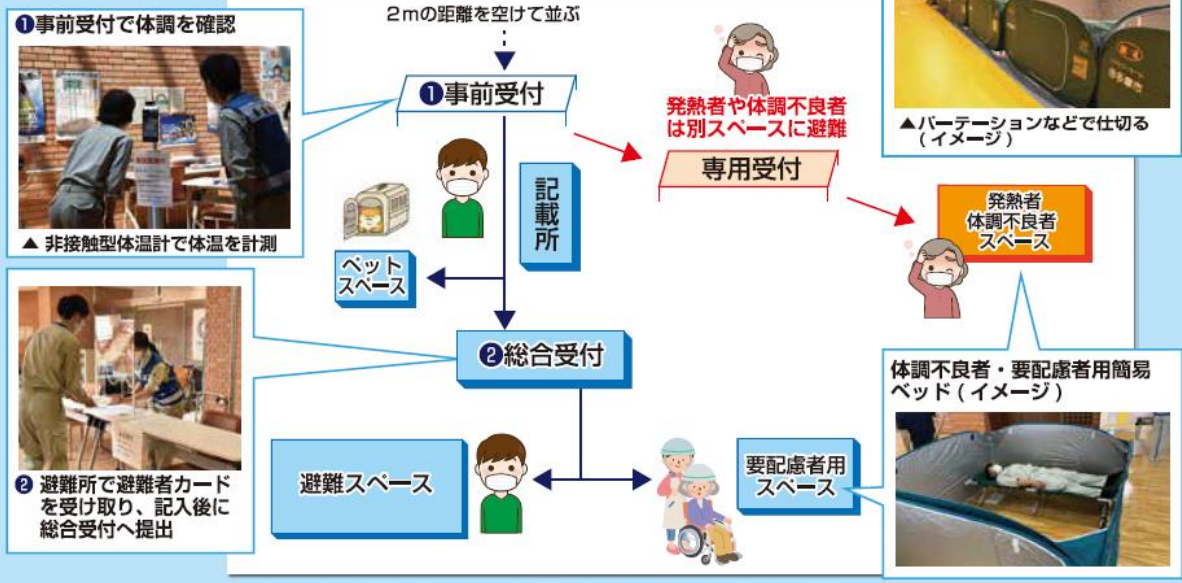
❶事前受付で体調を確認

▲ 非接触型体温計で体温を計測

2mの距離を空けて並ぶ

❶事前受付

記載所

ペットスペース

発熱者や体調不良者は別スペースに避難

専用受付

▲パーテーションなどで仕切る(イメージ)

発熱者
体調不良者
スペース

❷総合受付

❷ 避難所で避難者カードを受け取り、記入後に総合受付へ提出

避難スペース

要配慮者用スペース

体調不良者・要配慮者用簡易ベッド(イメージ)